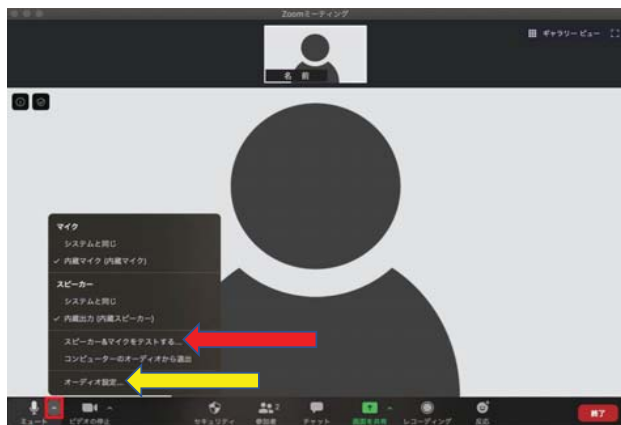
Zoomミーティング

ギャラリー ビュー

名 前

マイク
システムと同じ
✓ 内蔵マイク (内蔵マイク)

スピーカー
システムと同じ
✓ 内蔵出力 (内蔵スピーカー)

スピーカー&マイクをテストする...
コンピューターのオーディオから退出

オーディオ設定...

ミュート
ビデオの停止
セキュリティ
参加者 2
チャット
画面を共有
レコーディング
反応
終了